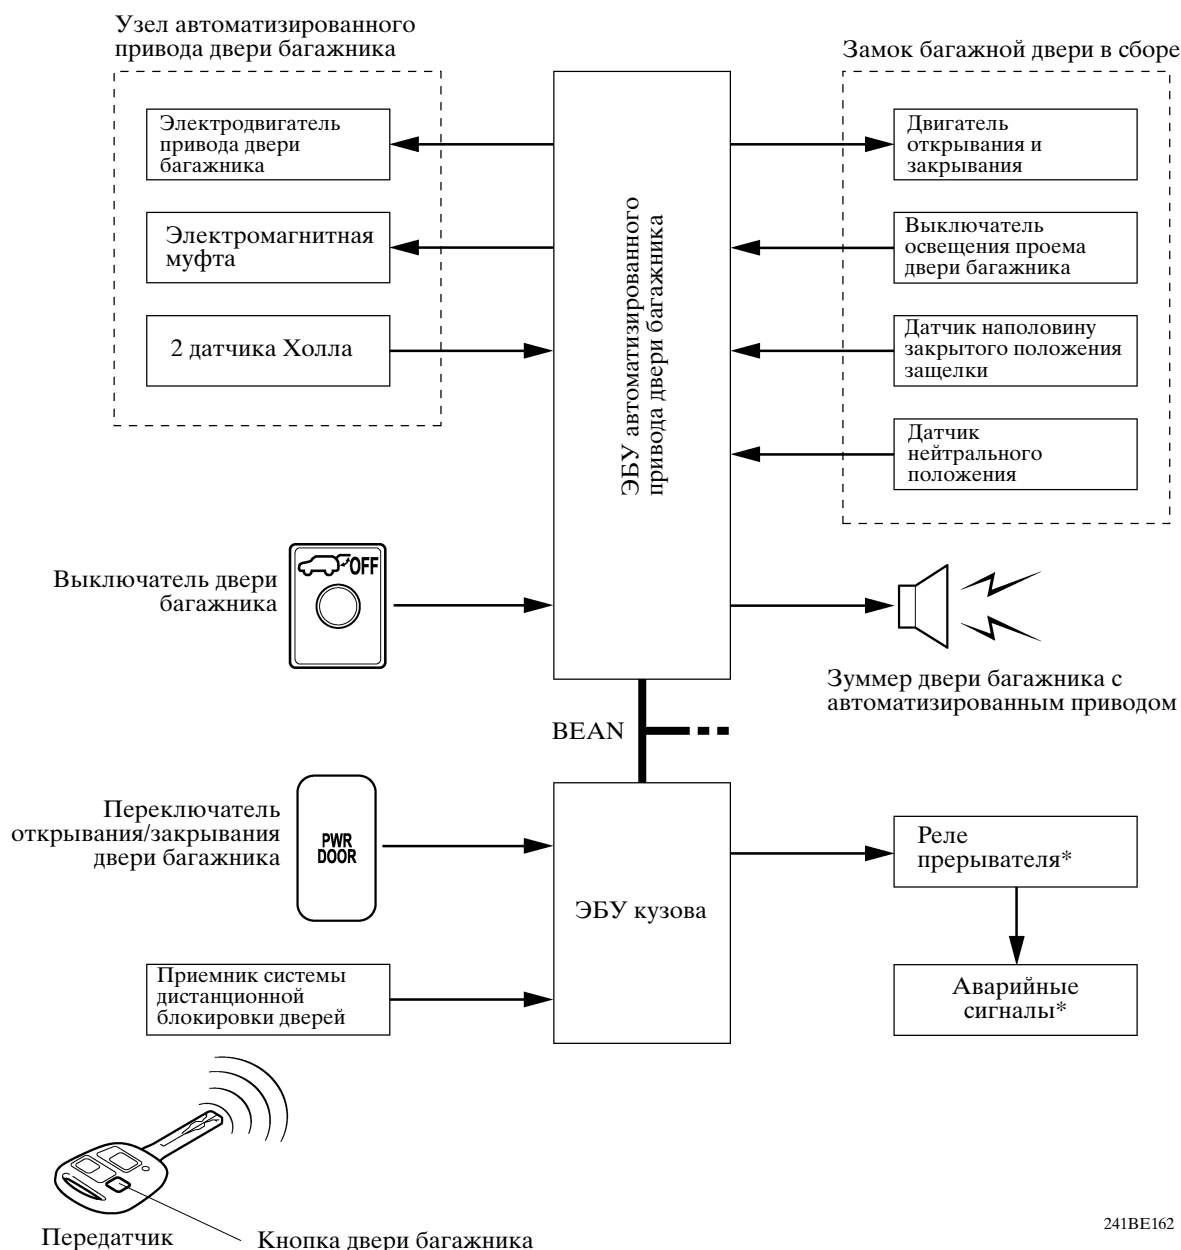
Узел автоматизированного привода двери багажника

Электродвигатель привода двери багажника

Электромагнитная муфта

2 датчика Холла

ЭБУ автоматизированного привода двери багажника

Замок багажной двери в сборе

Двигатель открывания и закрывания

Выключатель освещения проема двери багажника

Датчик наполовину закрытого положения защелки

Датчик нейтрального положения

Выключатель двери багажника

OFF

Зуммер двери багажника с автоматизированным приводом

BEAN

Переключатель открывания/закрывания двери багажника

PWR DOOR

ЭБУ кузова

Реле прерывателя*

Аварийные сигналы*

Приемник системы дистанционной блокировки дверей

Передатчик

Кнопка двери багажника

241BE162